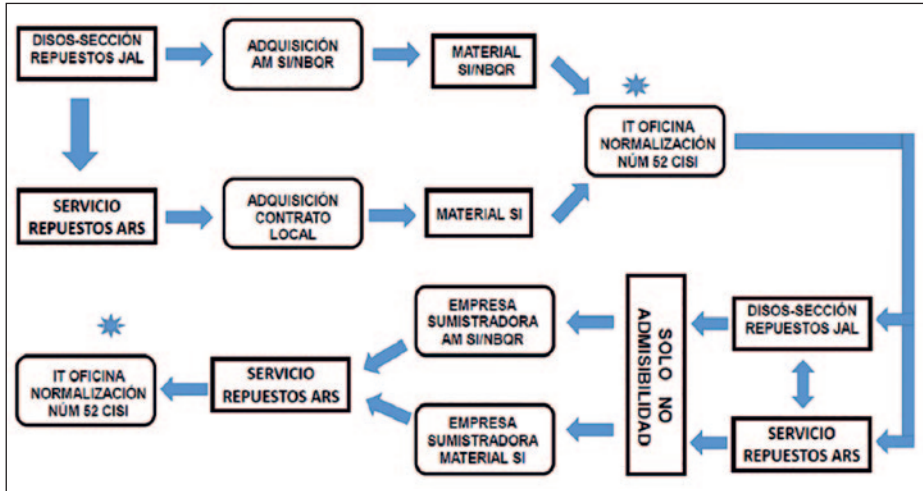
DISOS-SECCIÓN REPUESTOS JAL

ADQUISICIÓN AM SI/NBQR

MATERIAL SI/NBQR

SERVICIO REPUESTOS ARS

ADQUISICIÓN CONTRATO LOCAL

MATERIAL SI

IT OFICINA NORMALIZACIÓN NÚM 52 CISI

DISOS-SECCIÓN REPUESTOS JAL

SOLO NO ADMISIBILIDAD

EMPRESA SUMISTRADORA AM SI/NBQR

SERVICIO REPUESTOS ARS

EMPRESA SUMISTRADORA MATERIAL SI

SERVICIO REPUESTOS ARS

IT OFICINA NORMALIZACIÓN NÚM 52 CISI